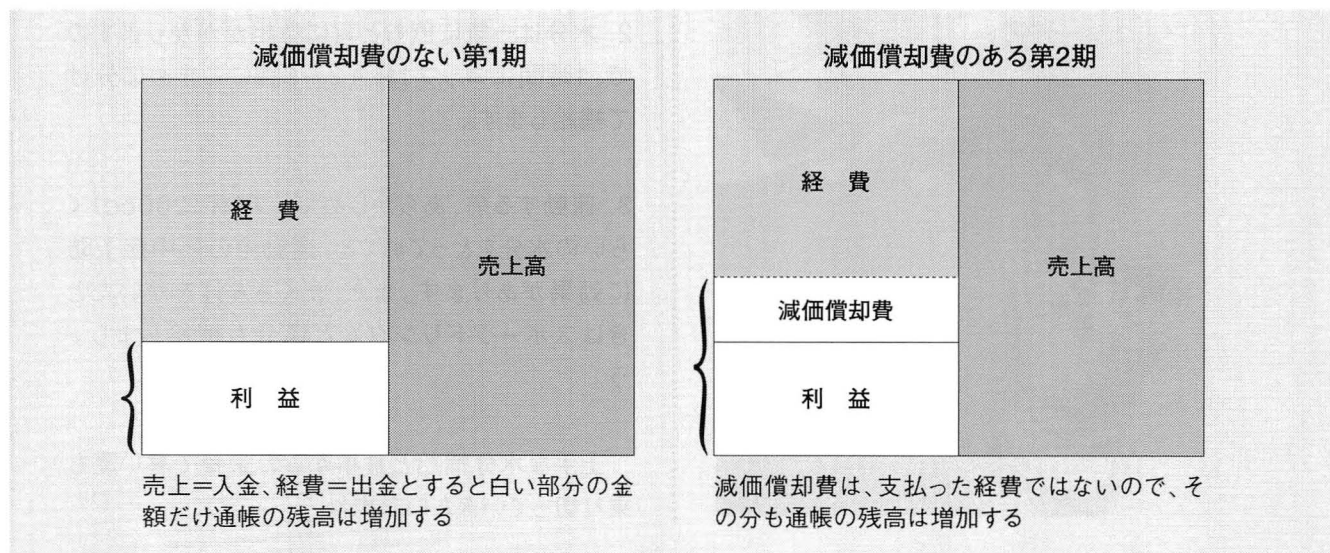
減価償却費のない第1期

経 費

売上高

利 益

売上＝入金、経費＝出金とすると白い部分の金額だけ通帳の残高は増加する

減価償却費のある第2期

経 費

売上高

減価償却費

利 益

減価償却費は、支払った経費ではないので、その分も通帳の残高は増加する